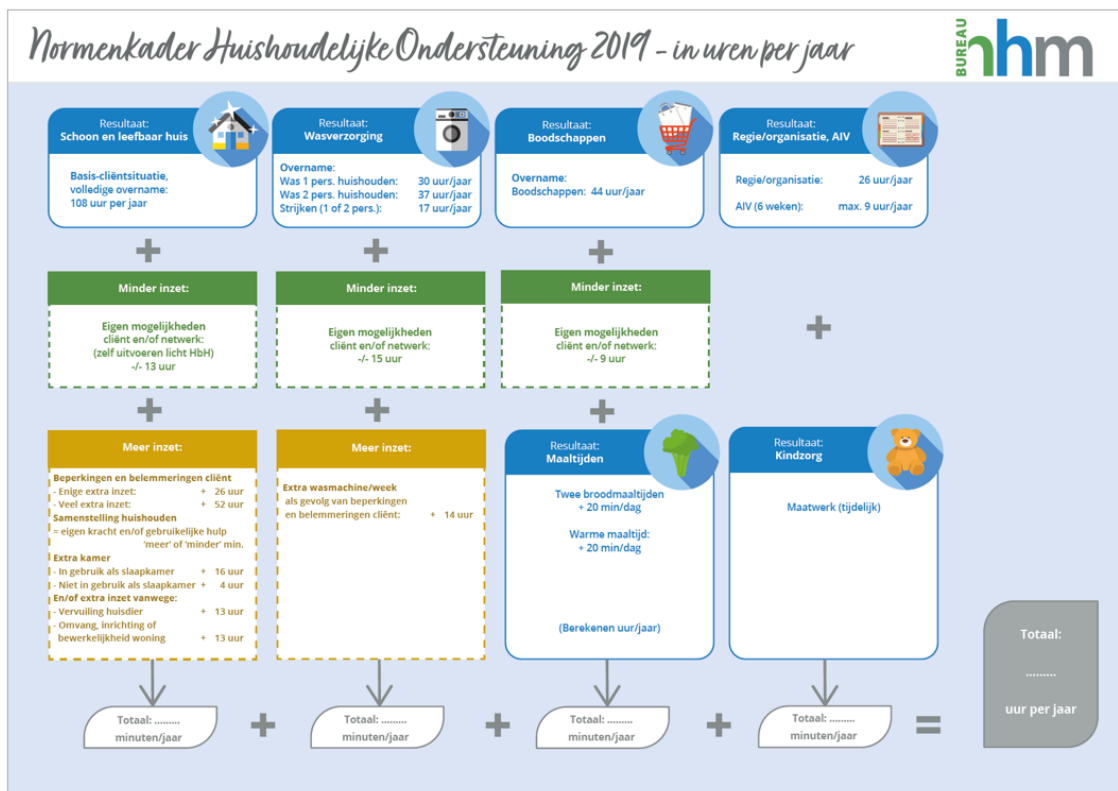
Normenkader Huishoudelijke Ondersteuning 2019 - in uren per jaar

BUREAU hm

Resultaat:
Schoon en leefbaar huis

Basis-cliëntsituatie, volledige overname: 108 uur per jaar

Resultaat:
Wasverzorging

Overname:
Was 1 pers. huishouden: 30 uur/jaar
Was 2 pers. huishouden: 37 uur/jaar
Strijken (1 of 2 pers.): 17 uur/jaar

Resultaat:
Boodschappen

Overname:
Boodschappen: 44 uur/jaar

Resultaat:
Regie/organisatie, AIV

Regie/organisatie: 26 uur/jaar
AIV (6 weken): max. 9 uur/jaar

+ + +

Minder inzet:

Eigen mogelijkheden cliënt en/of netwerk: (zelf uitvoeren licht HbH) -/- 13 uur

Minder inzet:

Eigen mogelijkheden cliënt en/of netwerk: -/- 15 uur

Minder inzet:

Eigen mogelijkheden cliënt en/of netwerk: -/- 9 uur

+

+ + +

Meer inzet:

Beperkingen en belemmeringen cliënt
- Enige extra inzet: + 26 uur
- Veel extra inzet: + 52 uur
Samenstelling huishouden
= eigen kracht en/of gebruikelijke hulp 'meer' of 'minder' min.
Extra kamer
- In gebruik als slaapkamer + 16 uur
- Niet in gebruik als slaapkamer + 4 uur
En/of extra inzet vanwege:
- Vervuiling huisdier + 13 uur
- Omvang, inrichting of bewerkelijkheid woning + 13 uur

Meer inzet:

Extra wasmachine/week als gevolg van beperkingen en belemmeringen cliënt: + 14 uur

Resultaat:
Maaltijden

Twee broodmaaltijden + 20 min/dag

Warme maaltijd: + 20 min/dag

(Berekenen uur/jaar)

Resultaat:
Kindzorg

Maatwerk (tijdelijk)

Totaal: .........
uur per jaar

Totaal: ......... minuten/jaar + Totaal: ......... minuten/jaar + Totaal: ......... minuten/jaar + Totaal: ......... minuten/jaar =